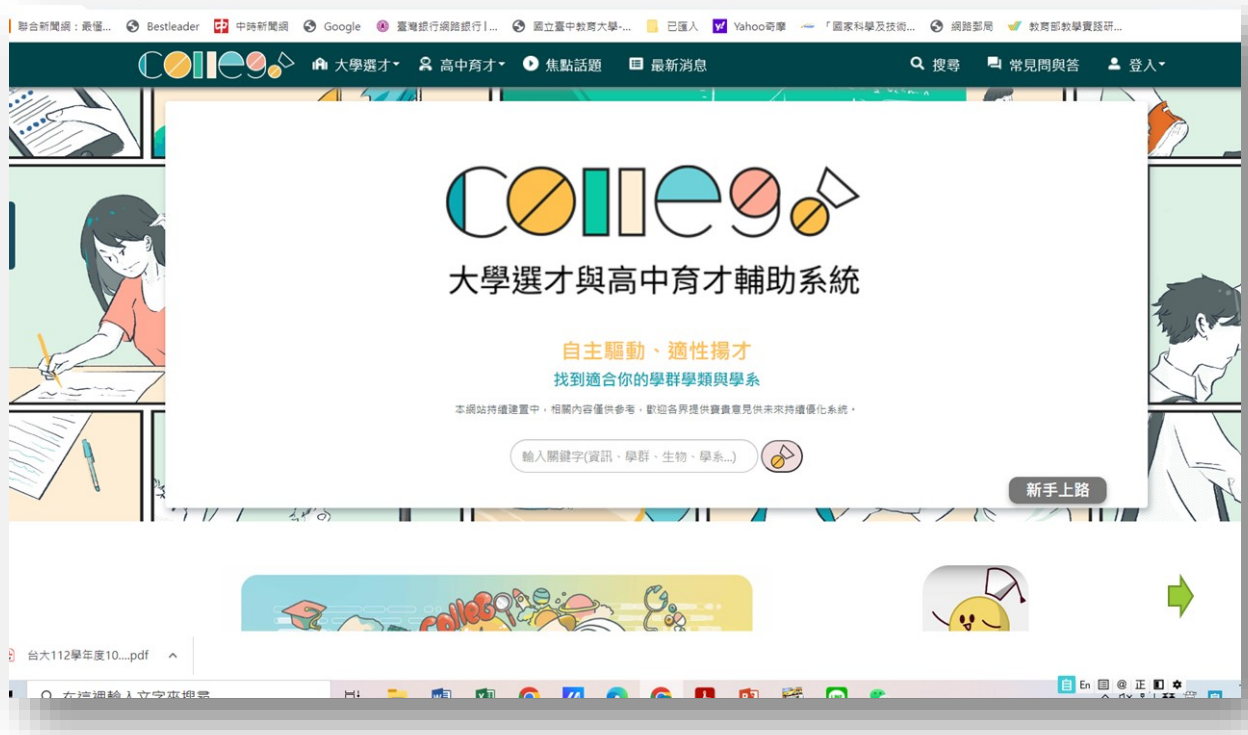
聯合新聞網：最懂... Bestleader 中時新聞網 Google 臺灣銀行網路銀行 | ... 國立臺中教育大學-... 已匯入 Yahoo奇摩 「國家科學及技術... 網路郵局 教育部教學實踐研...

colleg 大學選才 高中育才 焦點話題 最新消息 搜尋 常見問與答 登入

colleg

大學選才與高中育才輔助系統

自主驅動、適性揚才

找到適合你的學群學類與學系

本網站持續建置中，相關內容僅供參考，歡迎各界提供寶貴意見供未來持續優化系統。

輸入關鍵字(資訊、學群、生物、學系...)

新手上路

台大112學年度10....pdf

在這裡輸入文字來搜尋

自 En 正